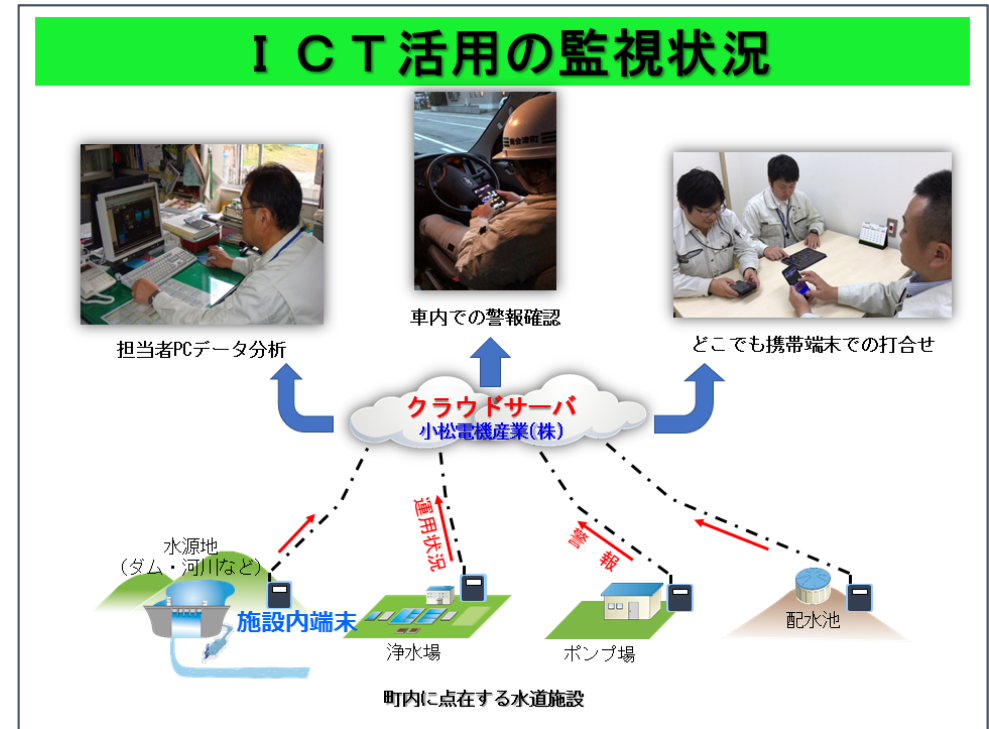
ＩＣＴ活用の監視状況

担当者PCデータ分析

車内での警報確認

どこでも携帯端末での打合せ

クラウドサーバ
小松電機産業(株)

運用状況

警報

水源地
（ダム・河川など）

施設内端末

浄水場

ポンプ場

配水池

町内に点在する水道施設